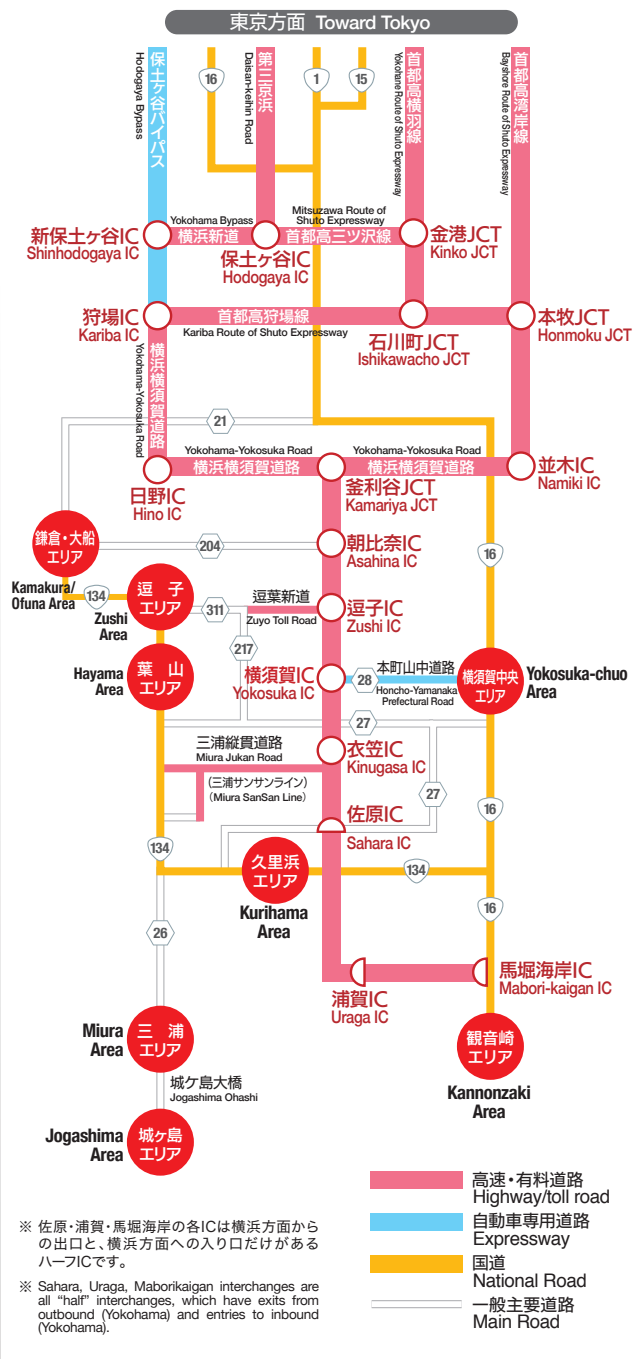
東京方面 Toward Tokyo

保土ケ谷バイパス
Hodogaya Bypass
16
第三京浜
Daisan-Keihin Road
1
15
首都高横羽線
Yokohane Route of Shuto Expressway
首都高湾岸線
Bayshore Route of Shuto Expressway

Yokohama Bypass
横浜新道
Mitsuzawa Route of Shuto Expressway
首都高三ツ沢線
新保土ヶ谷IC
Shinhodogaya IC
保土ヶ谷IC
Hodogaya IC
金港JCT
Kinko JCT

狩場IC
Kariba IC
首都高狩場線
Kariba Route of Shuto Expressway
石川町JCT
Ishikawacho JCT
本牧JCT
Honmoku JCT

横浜横須賀道路
Yokohama-Yokosuka Road
21
Yokohama-Yokosuka Road
横浜横須賀道路
Yokohama-Yokosuka Road
横浜横須賀道路
日野IC
Hino IC
釜利谷JCT
Kamariya JCT
並木IC
Namiki IC

鎌倉・大船エリア
Kamakura/Ofuna Area
204
朝比奈IC
Asahina IC
16

134
逗子エリア
Zushi Area
311
逗葉新道
Zuyo Toll Road
逗子IC
Zushi IC

Hayama Area
葉山エリア
217
横須賀IC
Yokosuka IC
28
本町山中道路
Honcho-Yamanaka Prefectural Road
横須賀中央エリア
Yokosuka-chuo Area

27
三浦縦貫道路
Miura Jukan Road
衣笠IC
Kinugasa IC
(三浦サンサンライン)
(Miura SanSan Line)
27
16
佐原IC
Sahara IC
134
久里浜エリア
Kurihama Area
134
26
16
馬堀海岸IC
Mabori-kaigan IC
浦賀IC
Uraga IC

Miura Area
三浦エリア
観音崎エリア
Kannonzaki Area
城ケ島大橋
Jogashima Ohashi
Jogashima Area
城ヶ島エリア

高速・有料道路
Highway/toll road
自動車専用道路
Expressway
国道
National Road
一般主要道路
Main Road

※ 佐原・浦賀・馬堀海岸の各ICは横浜方面からの出口と、横浜方面への入り口だけがあるハーフICです。

※ Sahara, Uraga, Maborikaigan interchanges are all "half" interchanges, which have exits from outbound (Yokohama) and entries to inbound (Yokohama).